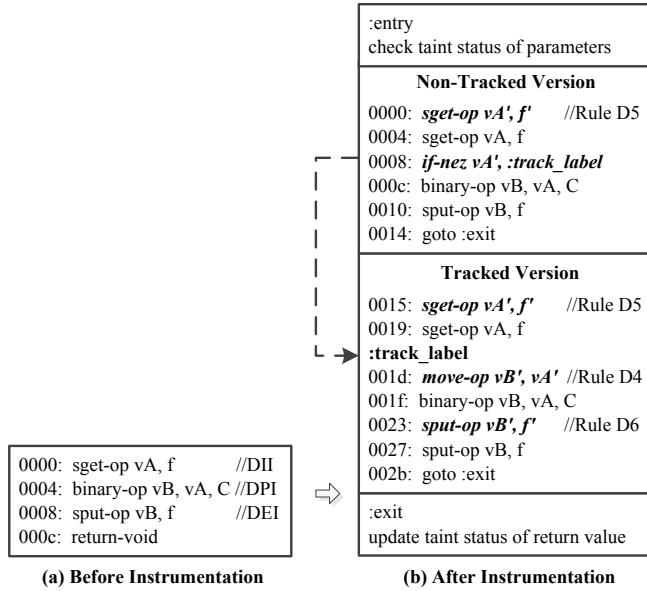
0000: sget-op vA, f //DII
0004: binary-op vB, vA, C //DPI
0008: sput-op vB, f //DEI
000c: return-void

(a) Before Instrumentation

:entry
check taint status of parameters

Non-Tracked Version

0000: ***sget-op vA', f'*** //Rule D5
0004: sget-op vA, f
0008: ***if-nez vA', :track_label***
000c: binary-op vB, vA, C
0010: sput-op vB, f
0014: goto :exit

Tracked Version

0015: ***sget-op vA', f'*** //Rule D5
0019: sget-op vA, f
**:track_label**
001d: ***move-op vB', vA'*** //Rule D4
001f: binary-op vB, vA, C
0023: ***sput-op vB', f'*** //Rule D6
0027: sput-op vB, f
002b: goto :exit

:exit
update taint status of return value

(b) After Instrumentation